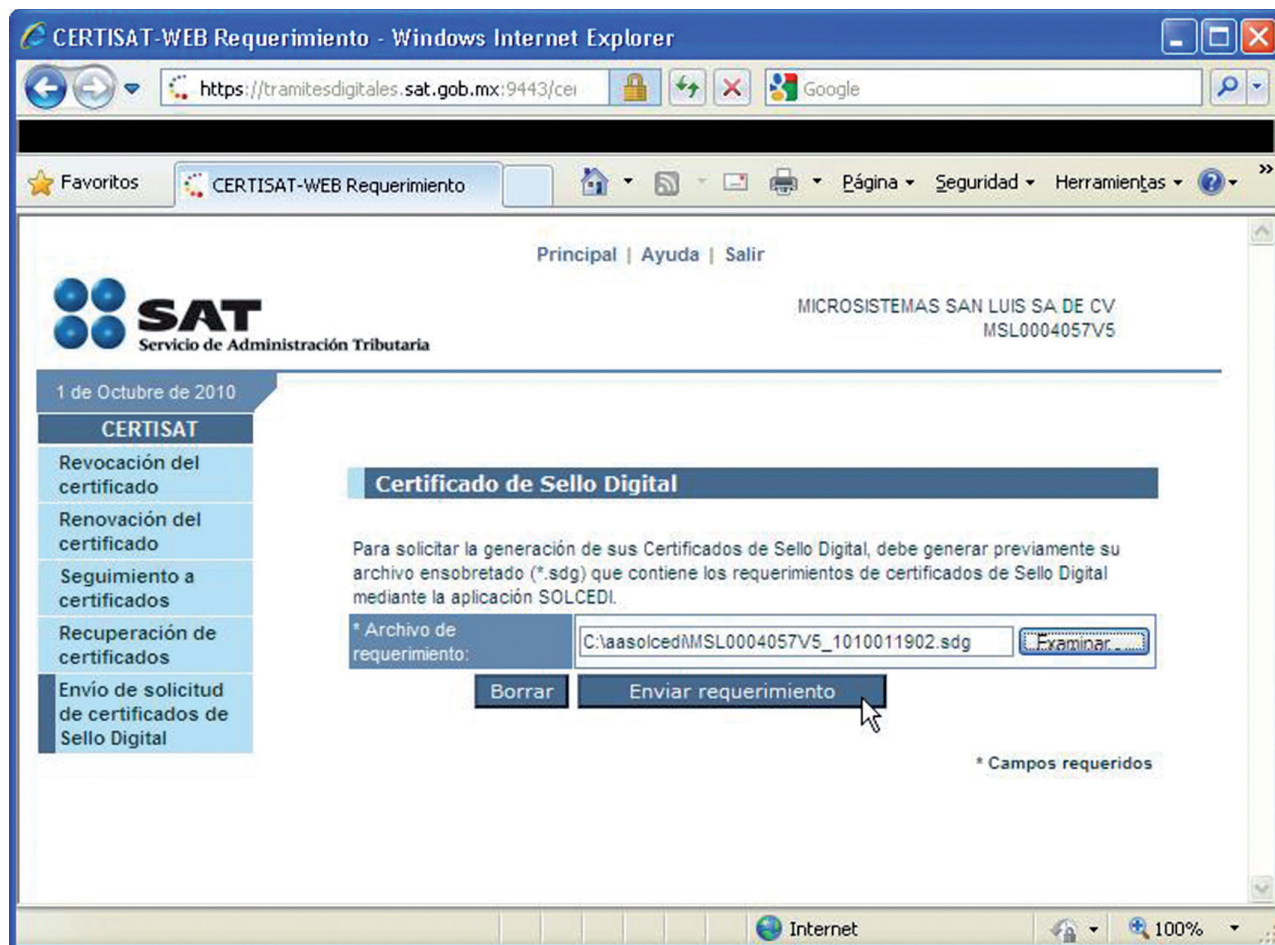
CERTISAT-WEB Requerimiento - Windows Internet Explorer

https://tramitesdigitales.sat.gob.mx:9443/cer

Google

Favoritos

CERTISAT-WEB Requerimiento

Página ▾ Seguridad ▾ Herramientas ▾

Principal | Ayuda | Salir

SAT
Servicio de Administración Tributaria

MICROSISTEMAS SAN LUIS SA DE CV
MSL0004057V5

1 de Octubre de 2010

CERTISAT

Revocación del certificado

Renovación del certificado

Seguimiento a certificados

Recuperación de certificados

Envío de solicitud de certificados de Sello Digital

Certificado de Sello Digital

Para solicitar la generación de sus Certificados de Sello Digital, debe generar previamente su archivo ensobretado (*.sdg) que contiene los requerimientos de certificados de Sello Digital mediante la aplicación SOLCEDI.

* Archivo de requerimiento:

C:\aasolcedi\MSL0004057V5_1010011902.sdg

Examinar...

Borrar

Enviar requerimiento

* Campos requeridos

Internet

100%